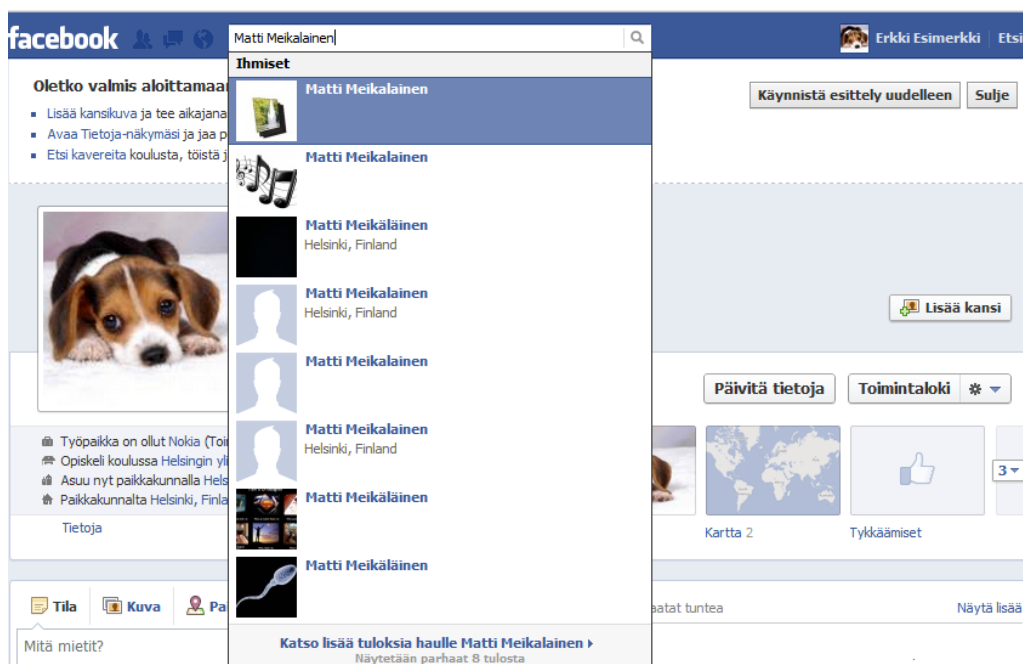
facebook

Matti Meikalainen

Erkki Esimerkki | Etsi

Ihmiset

Matti Meikalainen

Matti Meikalainen

Matti Meikäläinen
Helsinki, Finland

Matti Meikalainen
Helsinki, Finland

Matti Meikalainen

Matti Meikalainen
Helsinki, Finland

Matti Meikäläinen

Matti Meikäläinen

Katso lisää tuloksia haulle Matti Meikalainen ▸
Näytetään parhaat 8 tulosta

Oletko valmis aloittamaa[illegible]

Lisää kansikuva ja tee aikajana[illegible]
Avaa Tietoja-näkymäsi ja jaa p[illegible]
Etsi kavereita koulusta, töistä j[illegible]

Käynnistä esittely uudelleen | Sulje

Lisää kansi

Päivitä tietoja | Toimintaloki

Työpaikka on ollut Nokia (Toi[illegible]
Opiskeli koulussa Helsingin yl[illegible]
Asuu nyt paikkakunnalla Hels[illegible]
Paikkakunnalta Helsinki, Finla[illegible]

Tietoja

Kartta 2

Tykkäämiset

3

Tila | Kuva | Pa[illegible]

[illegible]atat tuntea

Näytä lisää

Mitä mietit?